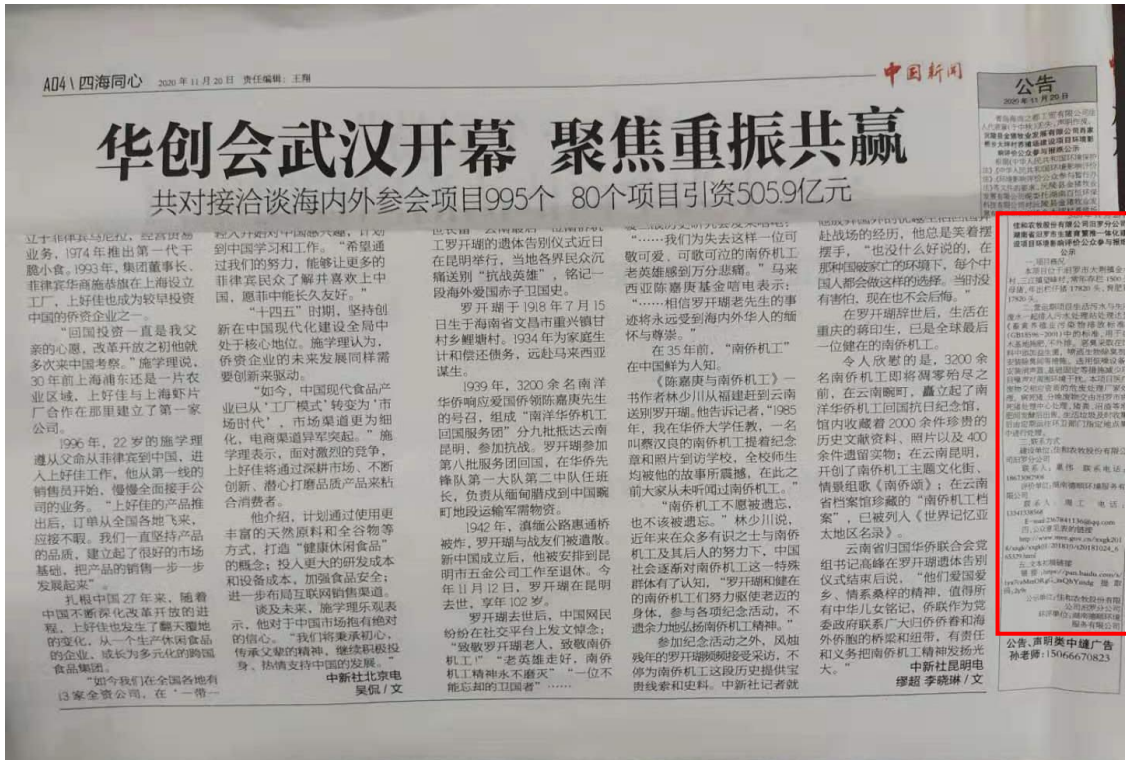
A04 | 四海同心　2020年11月20日　责任编辑：王翔

中国新闻

公告

华创会武汉开幕 聚焦重振共赢

共对接洽谈海内外参会项目995个 80个项目引资505.9亿元

立于菲律宾马尼拉，经营贸易业务。1974年推出第一代干脆小食。1993年，集团董事长、菲律宾华商施恭旗在上海设立工厂，上好佳也成为较早投资中国的侨资企业之一。

"回国投资一直是我父亲的心愿，改革开放之初他就多次来中国考察。"施学理说，30年前上海浦东还是一片农业区域，上好佳与上海虾片厂合作在那里建立了第一家公司。

1996年，22岁的施学理遵从父命从菲律宾到中国，进入上好佳工作。他从第一线的销售员开始，慢慢全面接手公司的业务。"上好佳的产品推出后，订单从全国各地飞来，应接不暇。我们一直坚持产品的品质，建立起了很好的市场基础，把产品的销售一步一步发展起来。"

扎根中国27年来，随着中国不断深化改革开放的进程，上好佳也发生了翻天覆地的变化，从一个生产休闲食品的企业，成长为多元化的跨国食品集团。

"如今我们在全国各地有13家全资公司，在'一带一

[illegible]到中国学习和工作。"希望通过我们的努力，能够让更多的菲律宾民众了解并喜欢上中国，愿菲中能长久友好。"

"十四五"时期，坚持创新在中国现代化建设全局中处于核心地位。施学理认为，侨资企业的未来发展同样需要创新来驱动。

"如今，中国现代食品产业已从'工厂模式'转变为'市场时代'，市场渠道更为细化，电商渠道异军突起。"施学理表示，面对激烈的竞争，上好佳将通过深耕市场、不断创新、潜心打磨品质产品来粘合消费者。

他介绍，计划通过使用更丰富的天然原料和全谷物等方式，打造"健康休闲食品"的概念；投入更大的研发成本和设备成本，加强食品安全；进一步布局互联网销售渠道。

谈及未来，施学理乐观表示，他对于中国市场抱有绝对的信心。"我们将秉承初心，传承父辈的精神，继续积极投身、热情支持中国的发展。"

中新社北京电
吴侃 / 文

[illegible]罗开瑚的遗体告别仪式近日在昆明举行，当地各界民众沉痛送别"抗战英雄"，铭记一段海外爱国赤子卫国史。

罗开瑚于1918年7月15日生于海南省文昌市重兴镇甘村乡畔塘村。1934年为家庭生计和偿还债务，远赴马来西亚谋生。

1939年，3200余名南洋华侨响应爱国侨领陈嘉庚先生的号召，组成"南洋华侨机工回国服务团"分九批抵达云南昆明，参加抗战。罗开瑚参加第八批服务团回国，在华侨先锋队第一大队第二中队任班长，负责从缅甸腊戍到中国畹町地段运输军需物资。

1942年，滇缅公路惠通桥被炸，罗开瑚与战友们被遣散。新中国成立后，他被安排到昆明市五金公司工作直至退休。今年11月12日，罗开瑚在昆明去世，享年102岁。

罗开瑚去世后，中国网民纷纷在社交平台上发文悼念："致敬罗开瑚老人，致敬南侨机工！""老英雄走好，南侨机工精神永不磨灭""一位不能忘却的卫国者"……

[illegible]

"……我们为先去这样一位可敬可爱、可歌可泣的南侨机工老英雄感到万分悲痛。"马来西亚陈嘉庚基金晤电表示："……相信罗开瑚老先生的事迹将永远受到海内外华人的缅怀与尊崇。"

在35年前，"南侨机工"在中国鲜为人知。

《陈嘉庚与南侨机工》一书作者林少川从福建赶到云南送别罗开瑚。他告诉记者，"1985年，我在华侨大学任教，一名叫蔡汉良的南侨机工提着纪念章和照片到访学校，全校师生均被他的故事所震撼，在此之前大家从未听闻过南侨机工。"

"南侨机工不愿被遗忘，也不该被遗忘。"林少川说，近年来在众多有识之士与南侨机工及其后人的努力下，中国社会逐渐对南侨机工这一特殊群体有了认知，"罗开瑚和健在的南侨机工们努力顾使老迈的身体，参与各项纪念活动，不遗余力地弘扬南侨机工精神。"

参加纪念活动之外，风烛残年的罗开瑚倾囊接受采访，不停为南侨机工这段历史提供宝贵线索和史料。中新社记者就

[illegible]赴战场的经历，他总是笑着摆摆手，"也没什么好说的，在那种国破家亡的环境下，每个中国人都会做这样的选择。当时没有害怕，现在也不会后悔。"

在罗开瑚辞世后，生活在重庆的蒋印生，已是全球最后一位健在的南侨机工。

令人欣慰的是，3200余名南侨机工即将凋零殆尽之前，在云南畹町，矗立起了南洋华侨机工回国抗日纪念馆，馆内收藏着2000余件珍贵的历史文献资料、照片以及400余件遗留实物；在云南昆明，开创了南侨机工主题文化街、情景组歌《南侨颂》；在云南省档案馆珍藏的"南侨机工档案"，已被列入《世界记忆亚太地区名录》。

云南省归国华侨联合会党组书记高峰在罗开瑚遗体告别仪式结束后说，"他们爱国爱乡、情系桑梓的精神，值得所有中华儿女铭记，侨联作为党委政府联系广大归侨侨眷和海外侨胞的桥梁和纽带，有责任和义务把南侨机工精神发扬光大。"

中新社昆明电
缪超 李晓琳 / 文

公告
2020年11月20日
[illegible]

公告、声明类中缝广告
孙老师：15066670823